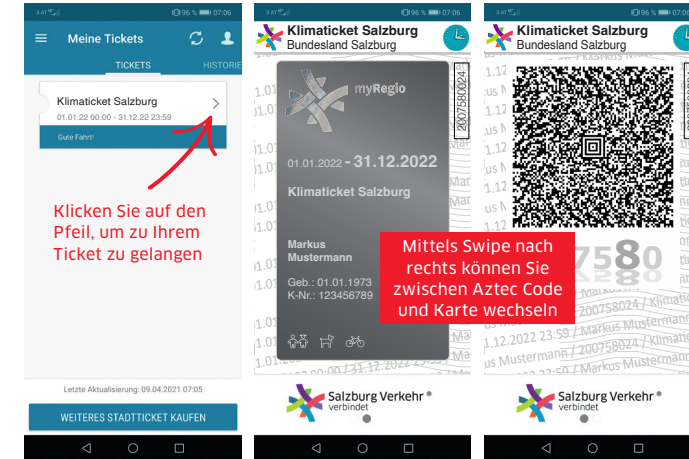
3 AT 96 % 07:06

Meine Tickets

TICKETS HISTORIE

Klimaticket Salzburg
01.01.22 00:00 - 31.12.22 23:59

Gute Fahrt!

Klicken Sie auf den Pfeil, um zu Ihrem Ticket zu gelangen

Letzte Aktualisierung: 09.04.2021 07:05

WEITERES STADTTICKET KAUFEN

3 AT 96 % 07:06

Klimaticket Salzburg
Bundesland Salzburg

myRegio

01.01.2022 - 31.12.2022

Klimaticket Salzburg

Markus Mustermann

Geb.: 01.01.1973
K-Nr.: 123456789

200758024

Mittels Swipe nach rechts können Sie zwischen Aztec Code und Karte wechseln

Salzburg Verkehr ®
verbindet

3 AT 96 % 07:06

Klimaticket Salzburg
Bundesland Salzburg

7580

200758024 / Klimati
1.12.2022 23:59 / Markus Musterm
us Mustermann / 200758024 / Klimat

Salzburg Verkehr ®
verbindet